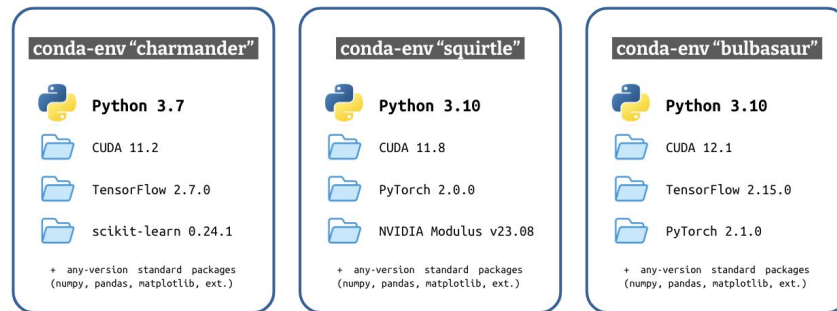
conda-env "charmander"

Python 3.7

CUDA 11.2

TensorFlow 2.7.0

scikit-learn 0.24.1

+ any-version standard packages (numpy, pandas, matplotlib, ext.)

conda-env "squirtle"

Python 3.10

CUDA 11.8

PyTorch 2.0.0

NVIDIA Modulus v23.08

+ any-version standard packages (numpy, pandas, matplotlib, ext.)

conda-env "bulbasaur"

Python 3.10

CUDA 12.1

TensorFlow 2.15.0

PyTorch 2.1.0

+ any-version standard packages (numpy, pandas, matplotlib, ext.)